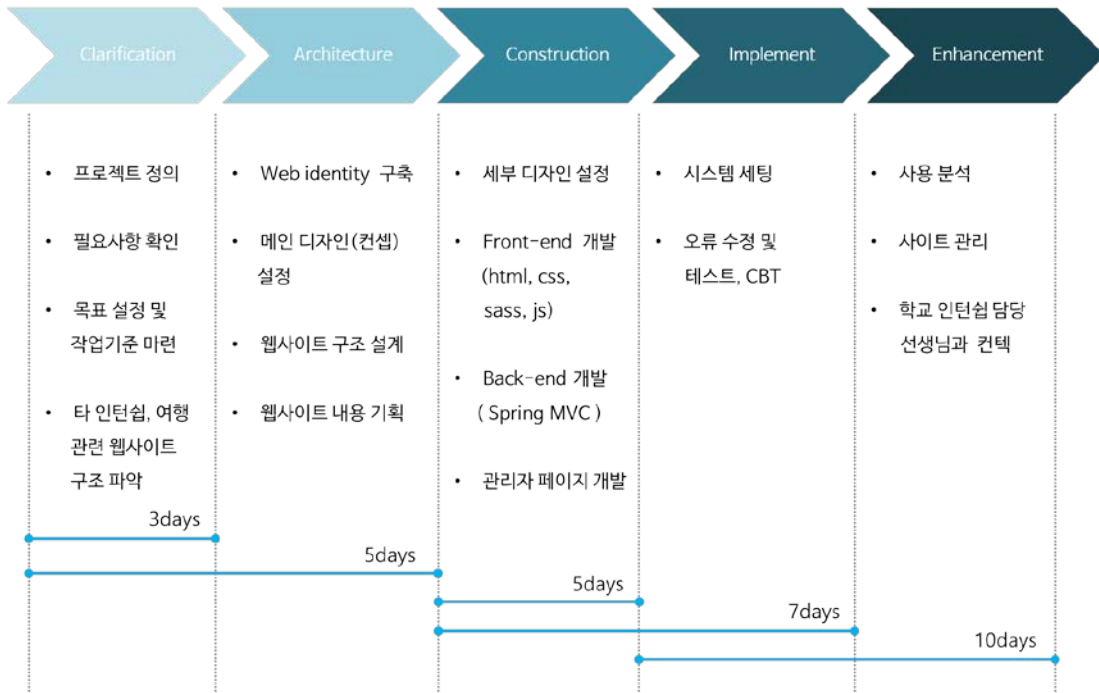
Clarification

Architecture

Construction

Implement

Enhancement

• 프로젝트 정의

• 필요사항 확인

• 목표 설정 및 작업기준 마련

• 타 인턴쉽, 여행 관련 웹사이트 구조 파악

• Web identity 구축

• 메인 디자인(컨셉) 설정

• 웹사이트 구조 설계

• 웹사이트 내용 기획

• 세부 디자인 설정

• Front-end 개발 (html, css, sass, js)

• Back-end 개발 ( Spring MVC )

• 관리자 페이지 개발

• 시스템 세팅

• 오류 수정 및 테스트, CBT

• 사용 분석

• 사이트 관리

• 학교 인턴쉽 담당 선생님과 컨텍

3days

5days

5days

7days

10days